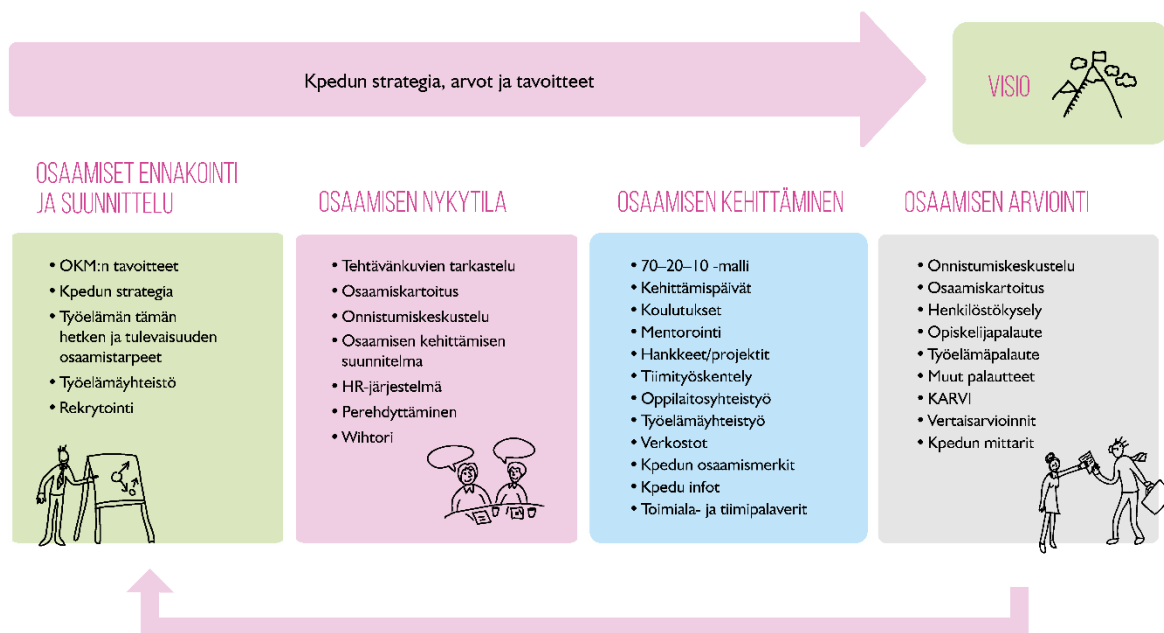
Kpedun strategia, arvot ja tavoitteet

VISIO

OSAAMISET ENNAKOINTI JA SUUNNITTELU

• OKM:n tavoitteet
• Kpedun strategia
• Työelämän tämän hetken ja tulevaisuuden osaamistarpeet
• Työelämäyhteistö
• Rekrytointi

OSAAMISEN NYKYTILA

• Tehtävänkuvien tarkastelu
• Osaamiskartoitus
• Onnistumiskeskustelu
• Osaamisen kehittämisen suunnitelma
• HR-järjestelmä
• Perehdyttäminen
• Wihtori

OSAAMISEN KEHITTÄMINEN

• 70–20–10 -malli
• Kehittämispäivät
• Koulutukset
• Mentorointi
• Hankkeet/projektit
• Tiimityöskentely
• Oppilaitosyhteistyö
• Työelämäyhteistyö
• Verkostot
• Kpedun osaamismerkit
• Kpedu infot
• Toimiala- ja tiimipalaverit

OSAAMISEN ARVIOINTI

• Onnistumiskeskustelu
• Osaamiskartoitus
• Henkilöstökysely
• Opiskelijapalaute
• Työelämäpalaute
• Muut palautteet
• KARVI
• Vertaisarvioinnit
• Kpedun mittarit